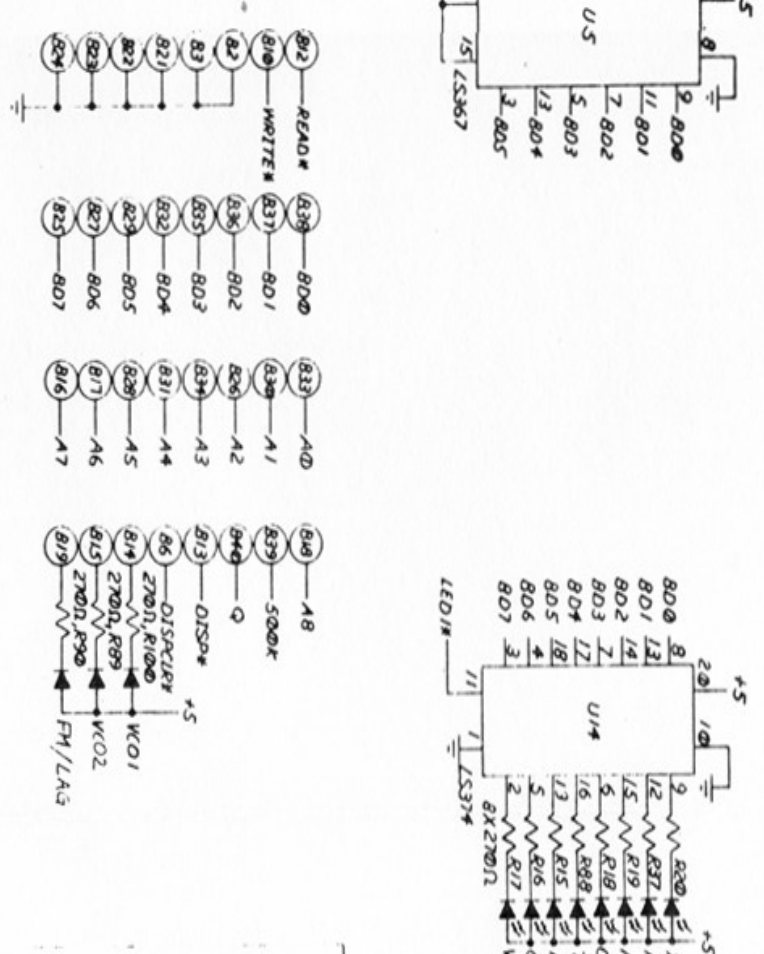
U5
LS367
15
8
9 BDØ
11 BD1
7 BD2
5 BD3
13 BD4
3 BD5
+5

B12 READ*
B10 WRITE*
B2
B3
B21
B22
B23
B24

B38 BDØ
B37 BD1
B36 BD2
B35 BD3
B32 BD4
B29 BD5
B27 BD6
B25 BD7

B33 AØ
B30 A1
B26 A2
B34 A3
B31 A4
B28 A5
B17 A6
B16 A7

B18 A8
B39 SOØK
B40 Q
B13 DISP*
B6 DISPCLK*
B14 270Ω, R100 VCO1
B15 270Ω, R89 VCO2
B19 270Ω, R90 FM/LAG
+5

BDØ 8
BD1 13
BD2 14
BD3 7
BD4 17
BD5 18
BD6 4
BD7 3
LED1* 11
20 +5
10
U14
1
LS374
12 R20
9
15 R37
6 R19
16 R18
13 R88
5 R15
2 R16
R17
8X270Ω
+5